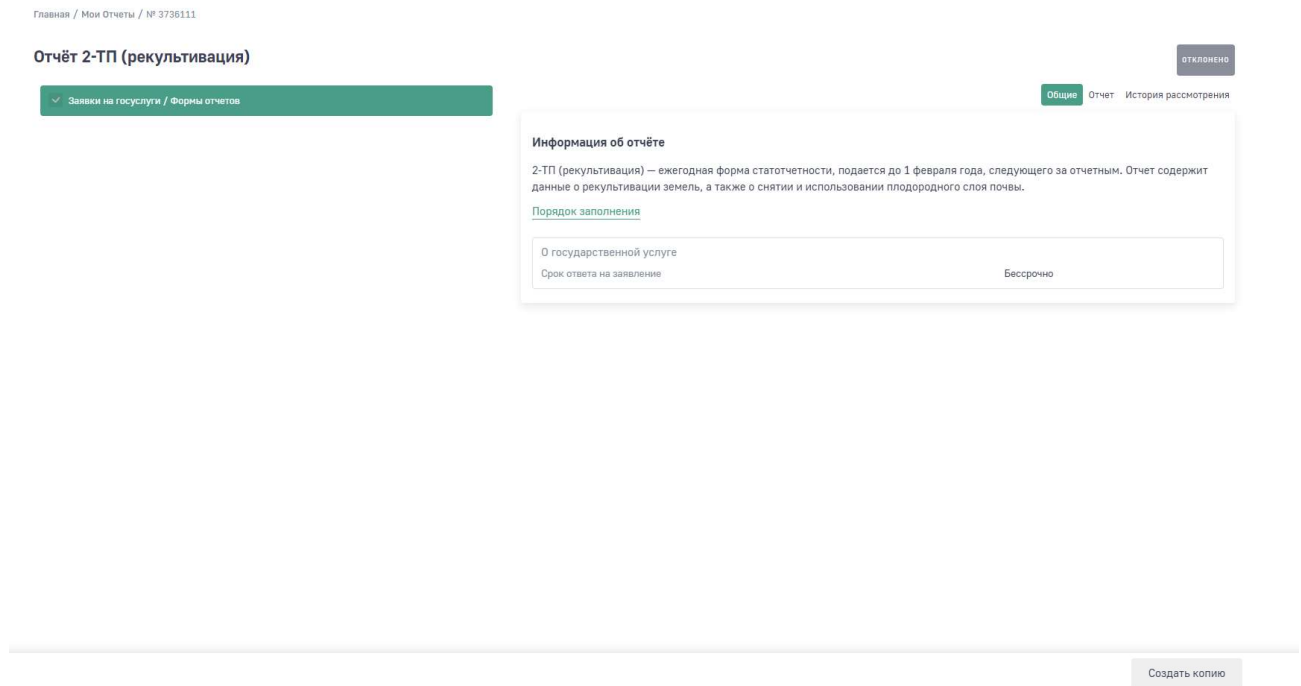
Главная / Мои Отчеты / № 3736111

Отчёт 2-ТП (рекультивация)

ОТКЛОНЕНО

Заявки на госуслуги / Формы отчетов

Общие Отчет История рассмотрения

Информация об отчёте

2-ТП (рекультивация) — ежегодная форма статотчетности, подается до 1 февраля года, следующего за отчетным. Отчет содержит данные о рекультивации земель, а также о снятии и использовании плодородного слоя почвы.

Порядок заполнения

О государственной услуге

| Срок ответа на заявление | Бессрочно |
|---|---|

Создать копию